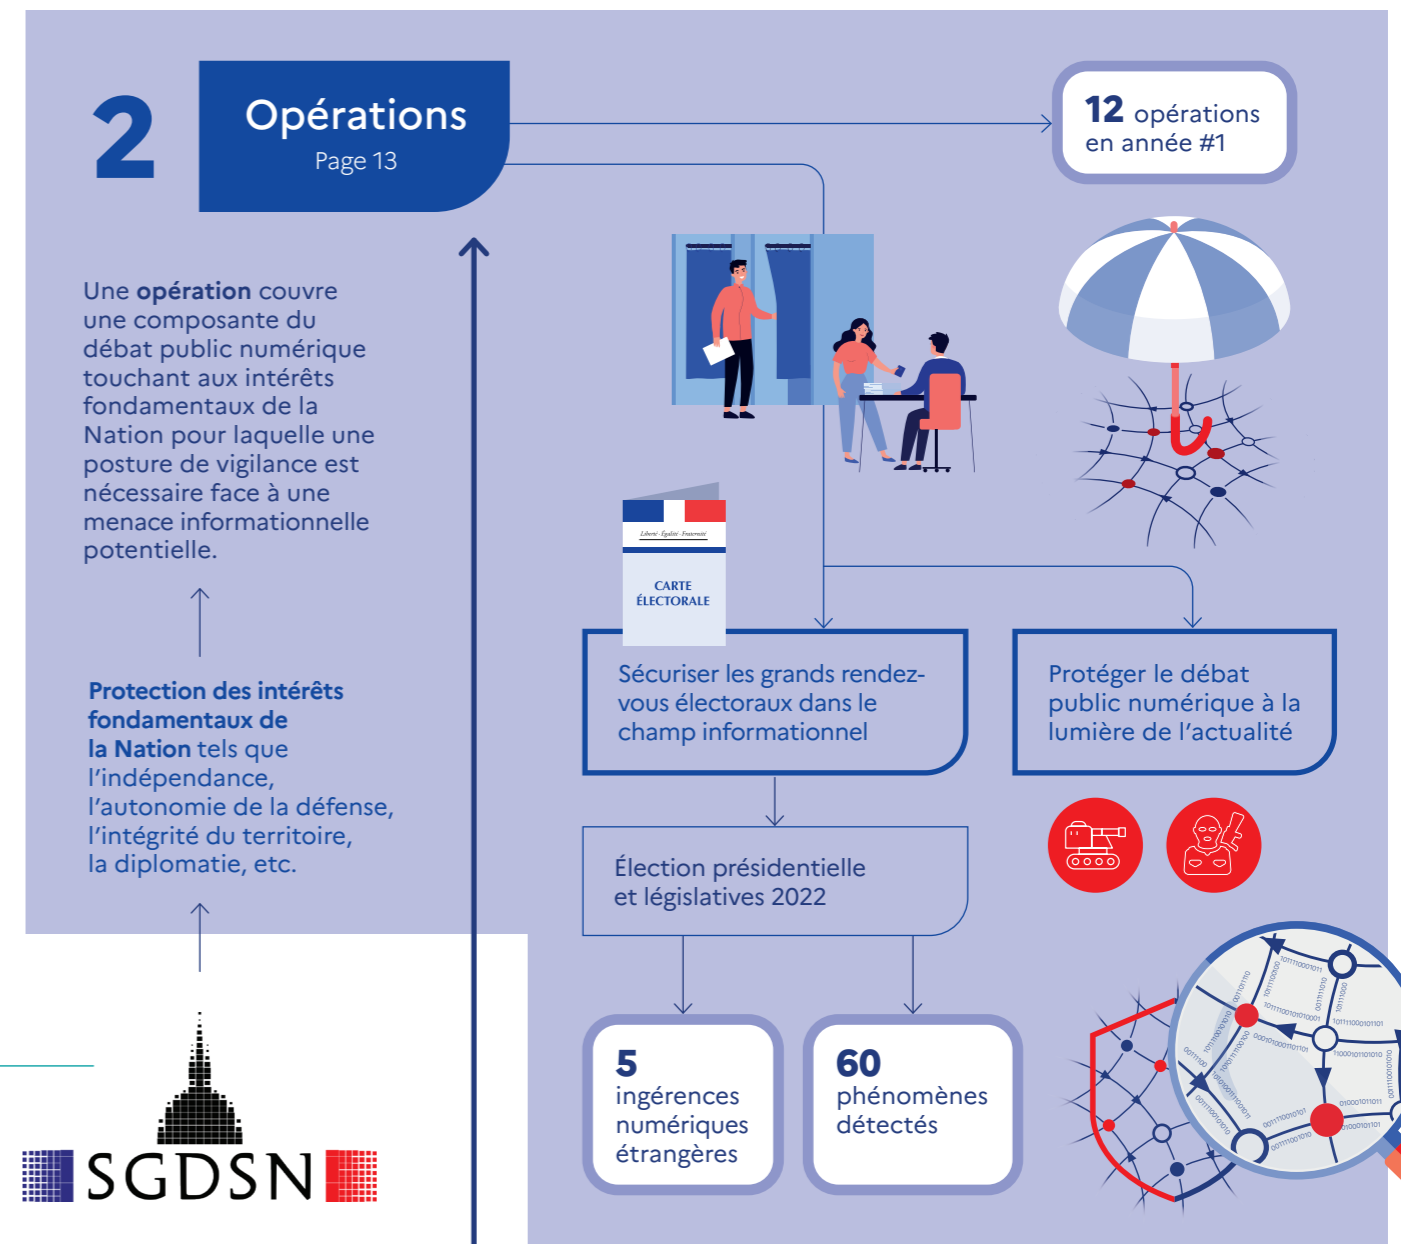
2

Opérations
Page 13

12 opérations en année #1

Une **opération** couvre une composante du débat public numérique touchant aux intérêts fondamentaux de la Nation pour laquelle une posture de vigilance est nécessaire face à une menace informationnelle potentielle.

Protection des intérêts fondamentaux de la Nation tels que l'indépendance, l'autonomie de la défense, l'intégrité du territoire, la diplomatie, etc.

Liberté · Égalité · Fraternité
CARTE ÉLECTORALE

Sécuriser les grands rendez-vous électoraux dans le champ informationnel

Protéger le débat public numérique à la lumière de l'actualité

Élection présidentielle et législatives 2022

5 ingérences numériques étrangères

60 phénomènes détectés

SGDSN